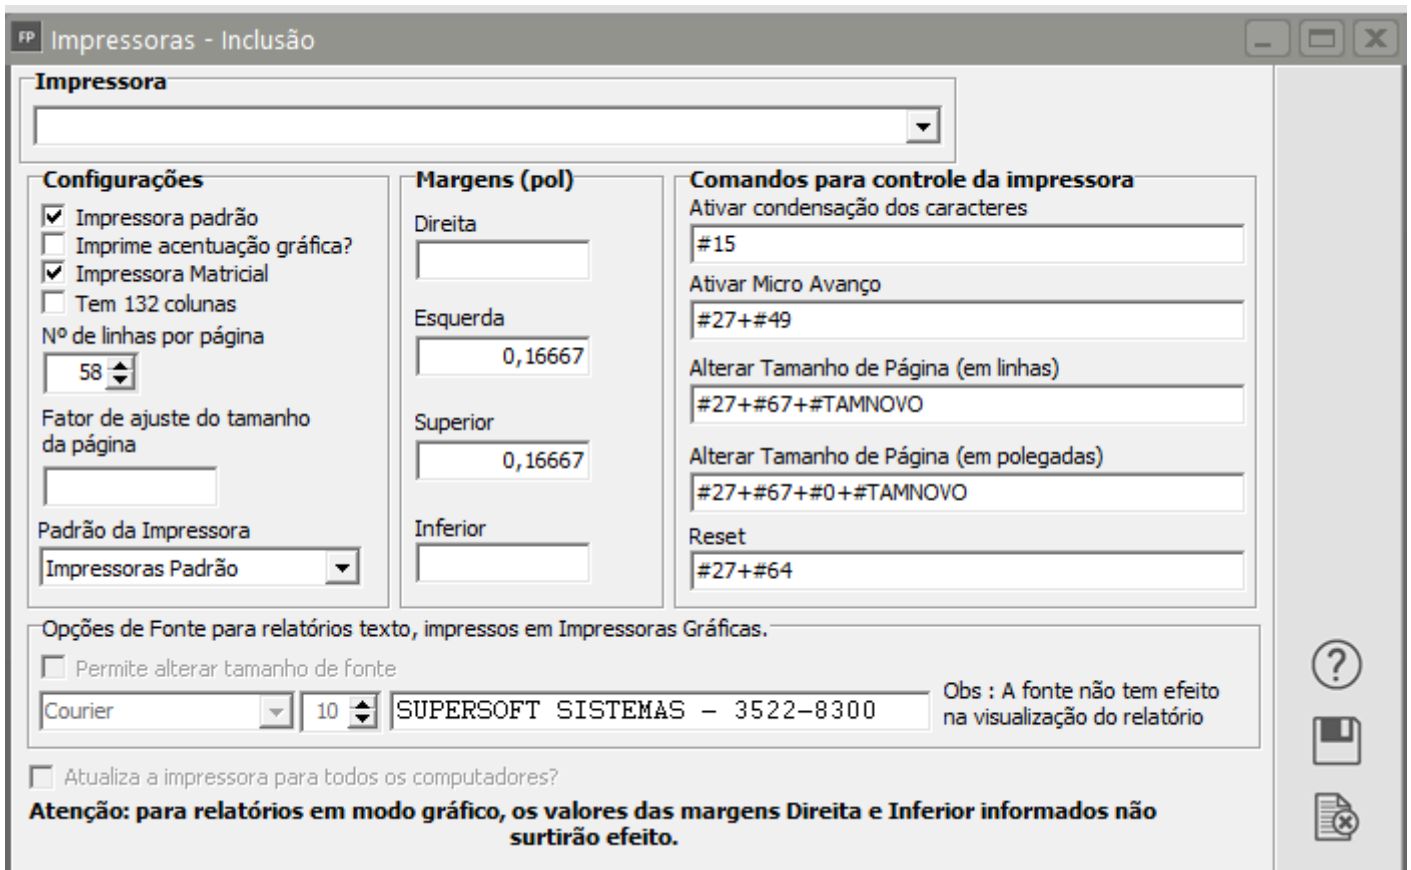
FP Impressoras - Inclusão

Impressora

Configurações
Impressora padrão
Imprime acentuação gráfica?
Impressora Matricial
Tem 132 colunas
Nº de linhas por página
58
Fator de ajuste do tamanho da página

Padrão da Impressora
Impressoras Padrão

Margens (pol)
Direita

Esquerda
0,16667
Superior
0,16667
Inferior

Comandos para controle da impressora
Ativar condensação dos caracteres
#15
Ativar Micro Avanço
#27+#49
Alterar Tamanho de Página (em linhas)
#27+#67+#TAMNOVO
Alterar Tamanho de Página (em polegadas)
#27+#67+#0+#TAMNOVO
Reset
#27+#64

Opções de Fonte para relatórios texto, impressos em Impressoras Gráficas.
Permite alterar tamanho de fonte
Courier
10
SUPERSOFT SISTEMAS - 3522-8300
Obs : A fonte não tem efeito na visualização do relatório

Atualiza a impressora para todos os computadores?

Atenção: para relatórios em modo gráfico, os valores das margens Direita e Inferior informados não surtirão efeito.